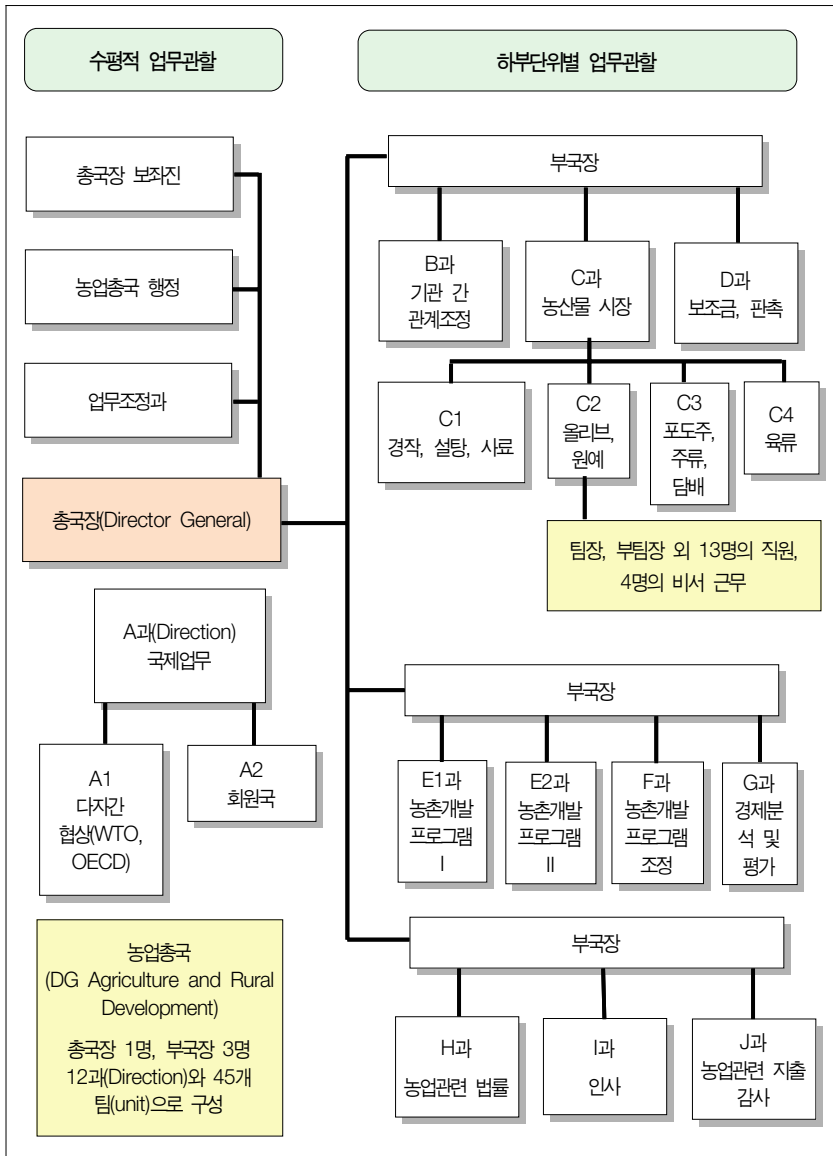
수평적 업무관할

하부단위별 업무관할

총국장 보좌진

농업총국 행정

업무조정과

총국장(Director General)

A과(Direction) 국제업무

A1 다자간 협상(WTO, OECD)

A2 회원국

농업총국 (DG Agriculture and Rural Development)

총국장 1명, 부국장 3명 12과(Direction)와 45개 팀(unit)으로 구성

부국장

B과 기관 간 관계조정

C과 농산물 시장

D과 보조금, 판촉

C1 경작, 설탕, 사료

C2 올리브, 원예

C3 포도주, 주류, 담배

C4 육류

팀장, 부팀장 외 13명의 직원, 4명의 비서 근무

부국장

E1과 농촌개발 프로그램 I

E2과 농촌개발 프로그램 II

F과 농촌개발 프로그램 조정

G과 경제분석 및 평가

부국장

H과 농업관련 법률

I과 인사

J과 농업관련 지출 감사